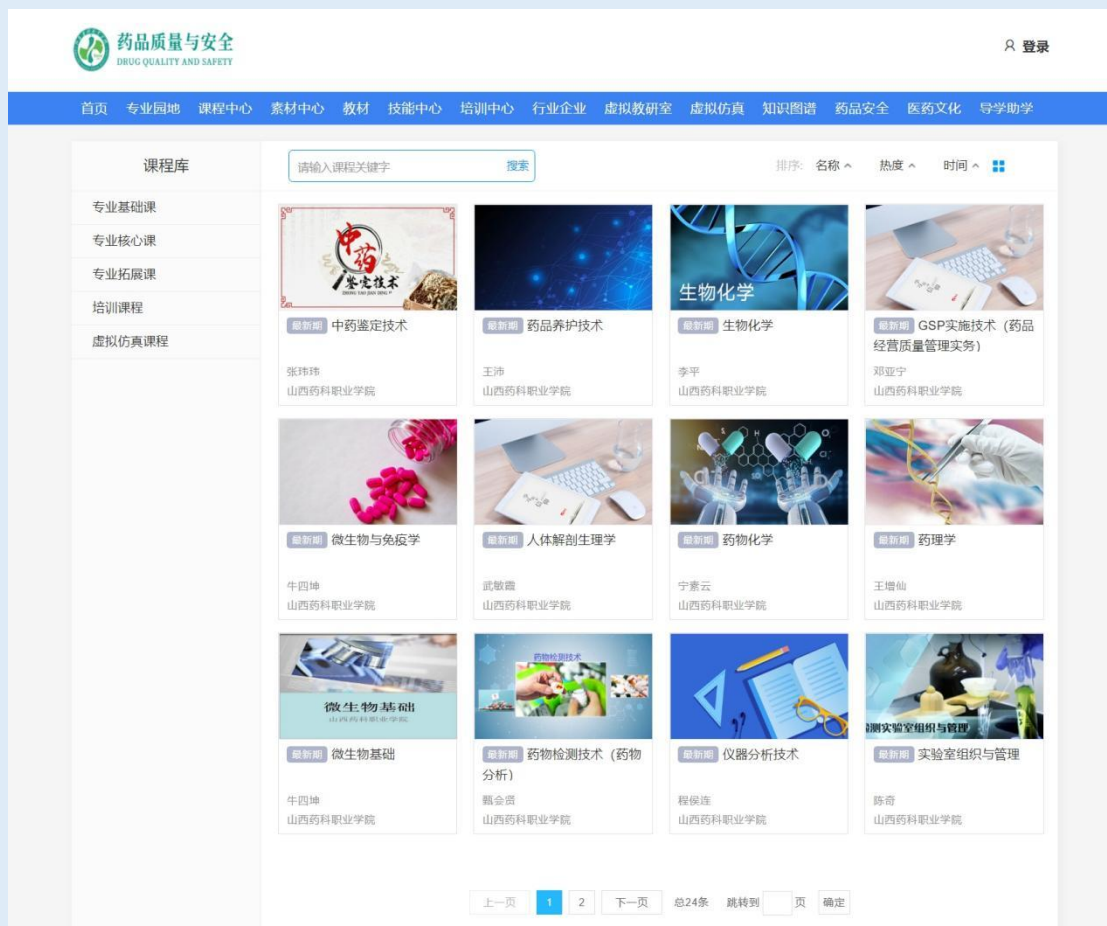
药品质量与安全
DRUG QUALITY AND SAFETY

登录

首页 专业园地 课程中心 素材中心 教材 技能中心 培训中心 行业企业 虚拟教研室 虚拟仿真 知识图谱 药品安全 医药文化 导学助学

课程库

专业基础课
专业核心课
专业拓展课
培训课程
虚拟仿真课程

请输入课程关键字 搜索

排序: 名称 ^ 热度 ^ 时间 ^

中药鉴定技术
ZHONG YAO JIAN DING

最新期 中药鉴定技术
张玮玮
山西药科职业学院

最新期 药品养护技术
王沛
山西药科职业学院

生物化学
最新期 生物化学
李平
山西药科职业学院

最新期 GSP实施技术（药品经营质量管理实务）
邓亚宁
山西药科职业学院

最新期 微生物与免疫学
牛四坤
山西药科职业学院

最新期 人体解剖生理学
武敏霞
山西药科职业学院

最新期 药物化学
宁素云
山西药科职业学院

最新期 药理学
王增仙
山西药科职业学院

微生物基础
山西药科职业学院
最新期 微生物基础
牛四坤
山西药科职业学院

药物检测技术
最新期 药物检测技术（药物分析）
甄会贤
山西药科职业学院

最新期 仪器分析技术
程保连
山西药科职业学院

测实验室组织与管理
最新期 实验室组织与管理
陈奇
山西药科职业学院

上一页 1 2 下一页 总24条 跳转到 页 确定